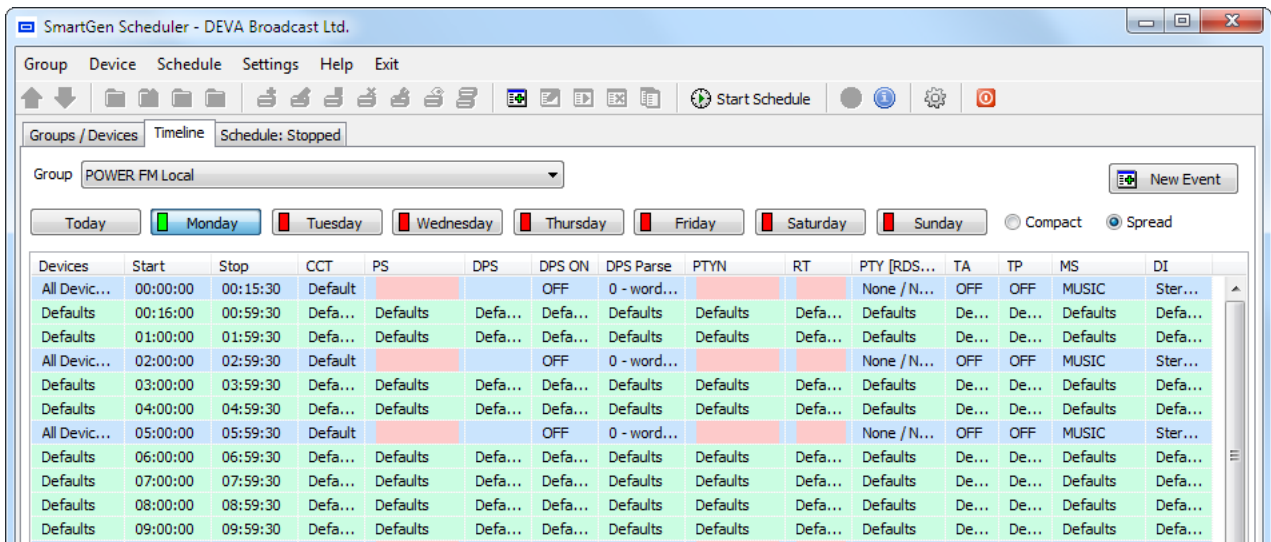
SmartGen Scheduler - DEVA Broadcast Ltd.

Group Device Schedule Settings Help Exit

Start Schedule

Groups / Devices | Timeline | Schedule: Stopped

Group POWER FM Local

New Event

Today | Monday | Tuesday | Wednesday | Thursday | Friday | Saturday | Sunday | Compact | Spread

| Devices | Start | Stop | CCT | PS | DPS | DPS ON | DPS Parse | PTYN | RT | PTY [RDS... | TA | TP | MS | DI |
|---|---|---|---|---|---|---|---|---|---|---|---|---|---|---|
| All Devic... | 00:00:00 | 00:15:30 | Default | | | OFF | 0 - word... | | | None / N... | OFF | OFF | MUSIC | Ster... |
| Defaults | 00:16:00 | 00:59:30 | Defa... | Defaults | Defa... | Defa... | Defaults | Defaults | Defa... | Defaults | De... | De... | Defaults | Defa... |
| Defaults | 01:00:00 | 01:59:30 | Defa... | Defaults | Defa... | Defa... | Defaults | Defaults | Defa... | Defaults | De... | De... | Defaults | Defa... |
| All Devic... | 02:00:00 | 02:59:30 | Default | | | OFF | 0 - word... | | | None / N... | OFF | OFF | MUSIC | Ster... |
| Defaults | 03:00:00 | 03:59:30 | Defa... | Defaults | Defa... | Defa... | Defaults | Defaults | Defa... | Defaults | De... | De... | Defaults | Defa... |
| Defaults | 04:00:00 | 04:59:30 | Defa... | Defaults | Defa... | Defa... | Defaults | Defaults | Defa... | Defaults | De... | De... | Defaults | Defa... |
| All Devic... | 05:00:00 | 05:59:30 | Default | | | OFF | 0 - word... | | | None / N... | OFF | OFF | MUSIC | Ster... |
| Defaults | 06:00:00 | 06:59:30 | Defa... | Defaults | Defa... | Defa... | Defaults | Defaults | Defa... | Defaults | De... | De... | Defaults | Defa... |
| Defaults | 07:00:00 | 07:59:30 | Defa... | Defaults | Defa... | Defa... | Defaults | Defaults | Defa... | Defaults | De... | De... | Defaults | Defa... |
| Defaults | 08:00:00 | 08:59:30 | Defa... | Defaults | Defa... | Defa... | Defaults | Defaults | Defa... | Defaults | De... | De... | Defaults | Defa... |
| Defaults | 09:00:00 | 09:59:30 | Defa... | Defaults | Defa... | Defa... | Defaults | Defaults | Defa... | Defaults | De... | De... | Defaults | Defa... |